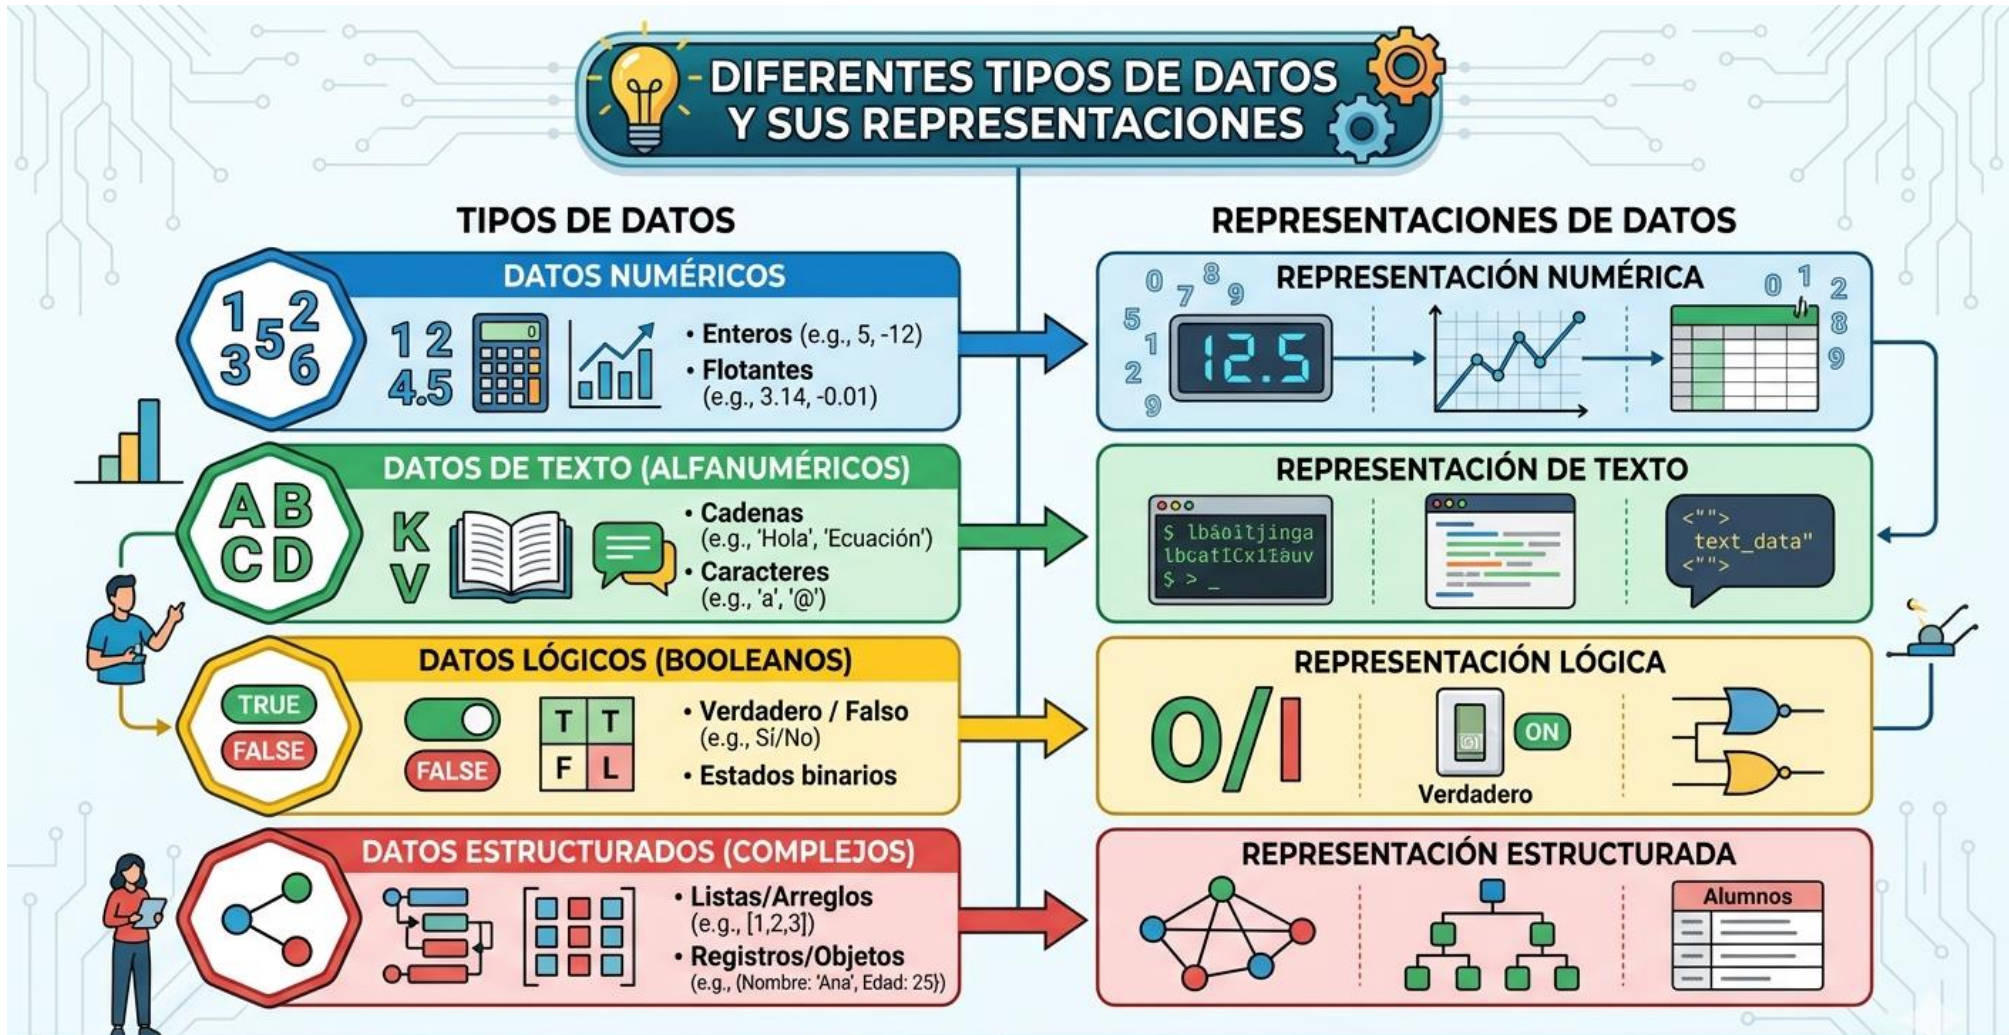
DIFERENTES TIPOS DE DATOS Y SUS REPRESENTACIONES

TIPOS DE DATOS

DATOS NUMÉRICOS

1 5 2 3 6

1 2 4.5

0

• Enteros (e.g., 5, -12)
• Flotantes (e.g., 3.14, -0.01)

DATOS DE TEXTO (ALFANUMÉRICOS)

A B C D

K V

• Cadenas (e.g., 'Hola', 'Ecuación')
• Caracteres (e.g., 'a', '@')

DATOS LÓGICOS (BOOLEANOS)

TRUE
FALSE

FALSE

| T | T |
|---|---|
| F | L |

• Verdadero / Falso (e.g., Sí/No)
• Estados binarios

DATOS ESTRUCTURADOS (COMPLEJOS)

• Listas/Arreglos (e.g., [1,2,3])
• Registros/Objetos (e.g., {Nombre: 'Ana', Edad: 25})

REPRESENTACIONES DE DATOS

REPRESENTACIÓN NUMÉRICA

0 7 8 9 5 1 2 9

12.5

0 1 2 8 9

REPRESENTACIÓN DE TEXTO

$ lbáoitjinga
lbcatICx1ïauv
$ > _

<"">
text_data"
<"">

REPRESENTACIÓN LÓGICA

0/I

ON

Verdadero

REPRESENTACIÓN ESTRUCTURADA

Alumnos